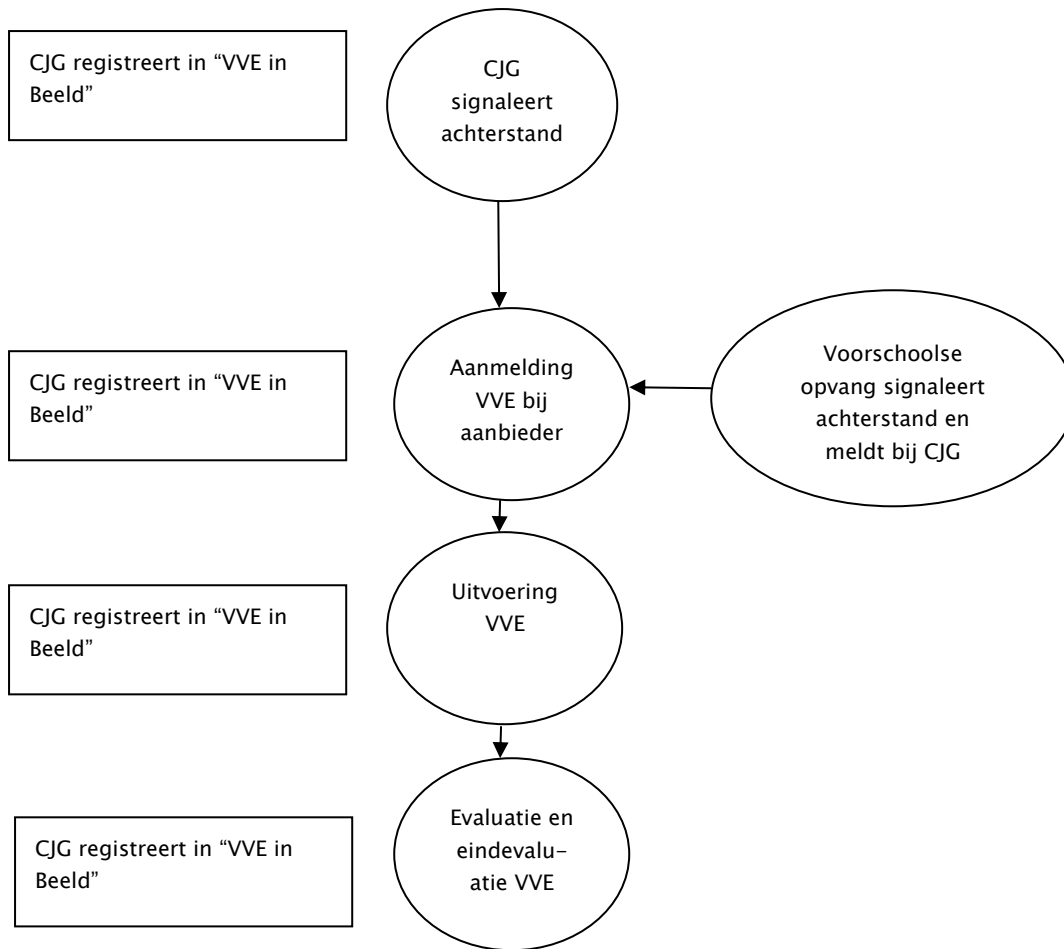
CJG registreert in "VVE in Beeld"

CJG signaleert achterstand

CJG registreert in "VVE in Beeld"

Aanmelding VVE bij aanbieder

Voorschoolse opvang signaleert achterstand en meldt bij CJG

CJG registreert in "VVE in Beeld"

Uitvoering VVE

CJG registreert in "VVE in Beeld"

Evaluatie en eindevaluatie VVE